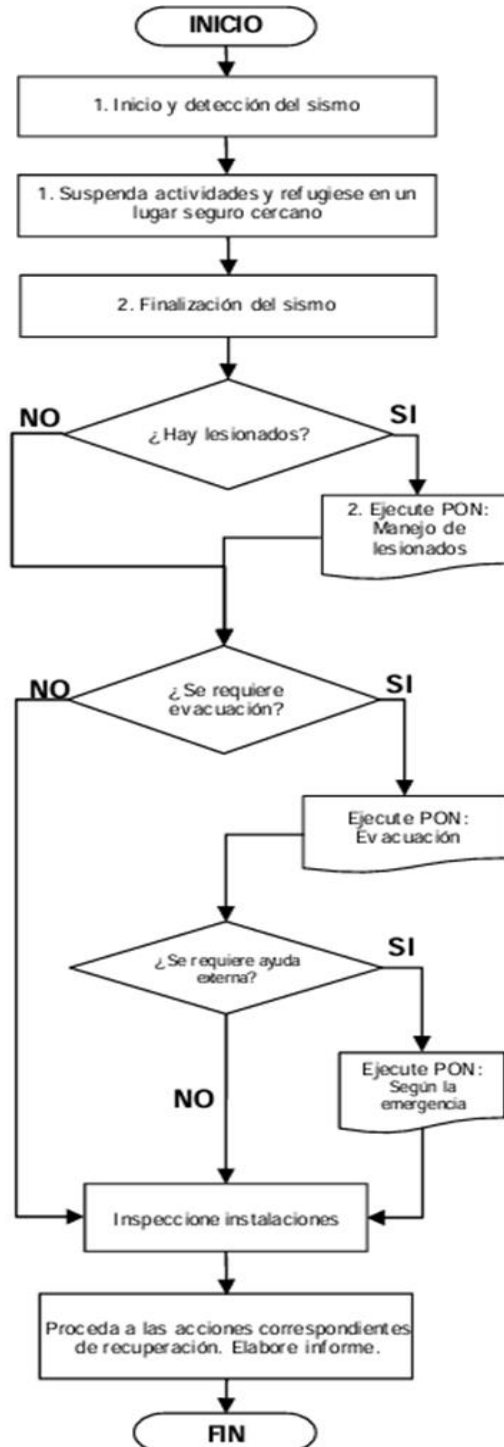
INICIO

1. Inicio y detección del sismo

1. Suspenda actividades y refugiese en un lugar seguro cercano

2. Finalización del sismo

NO

¿Hay lesionados?

SI

2. Ejecute PON: Manejo de lesionados

NO

¿Se requiere evacuación?

SI

Ejecute PON: Evacuación

¿Se requiere ayuda externa?

SI

Ejecute PON: Según la emergencia

NO

Inspeccione instalaciones

Proceda a las acciones correspondientes de recuperación. Elabore informe.

FIN